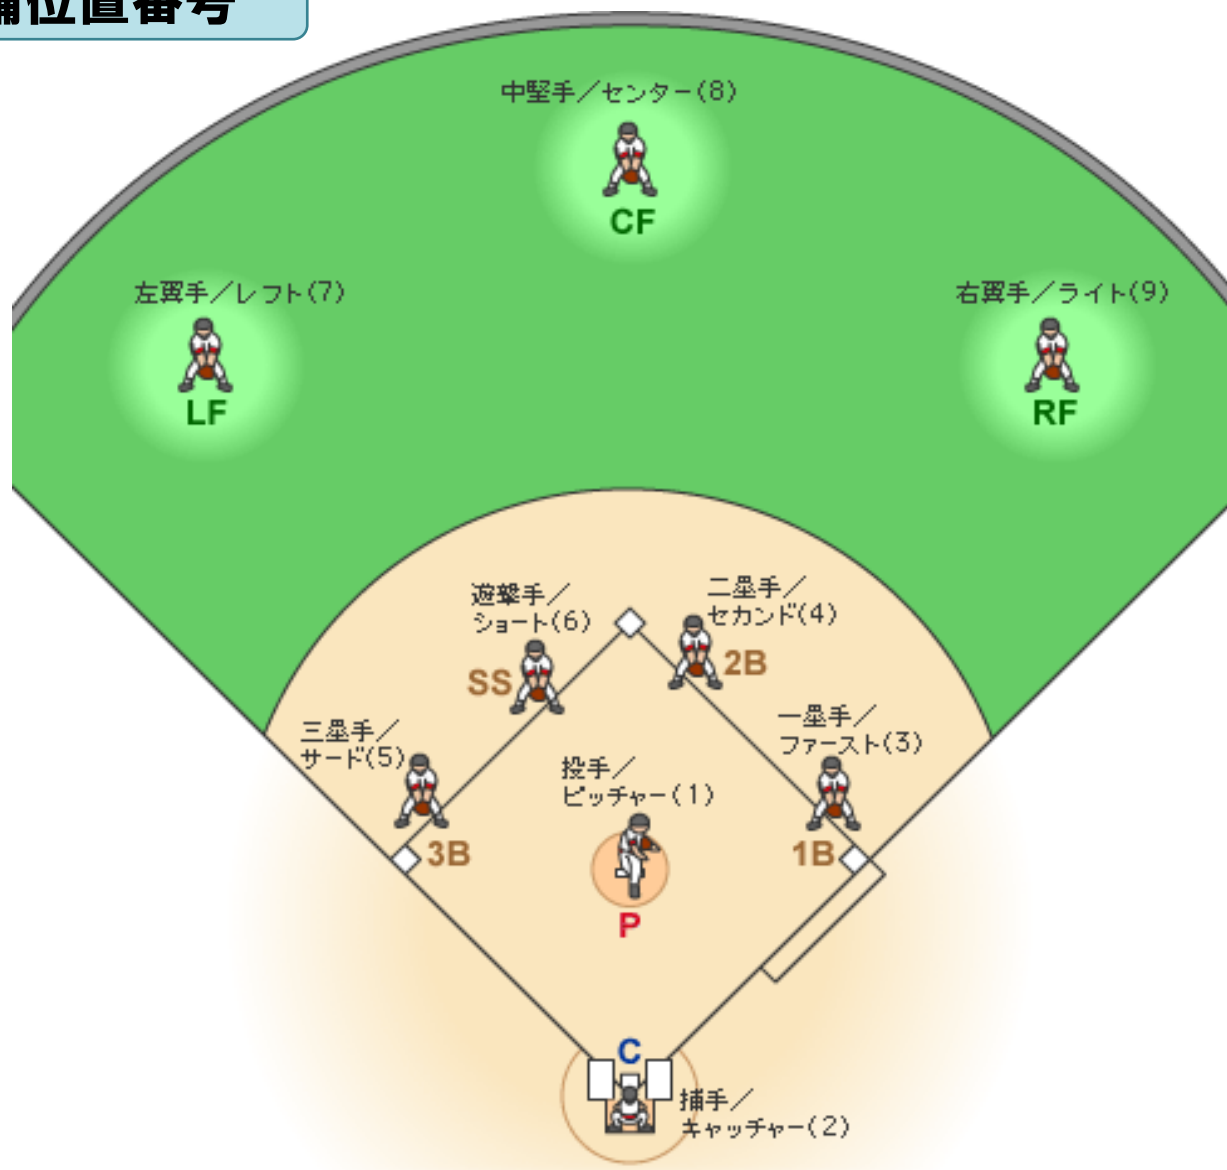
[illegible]位置番号

中堅手／センター(8)
CF

左翼手／レフト(7)
LF

右翼手／ライト(9)
RF

遊撃手／ショート(6)
SS

二塁手／セカンド(4)
2B

三塁手／サード(5)
3B

一塁手／ファースト(3)
1B

投手／ピッチャー(1)
P

C
捕手／キャッチャー(2)